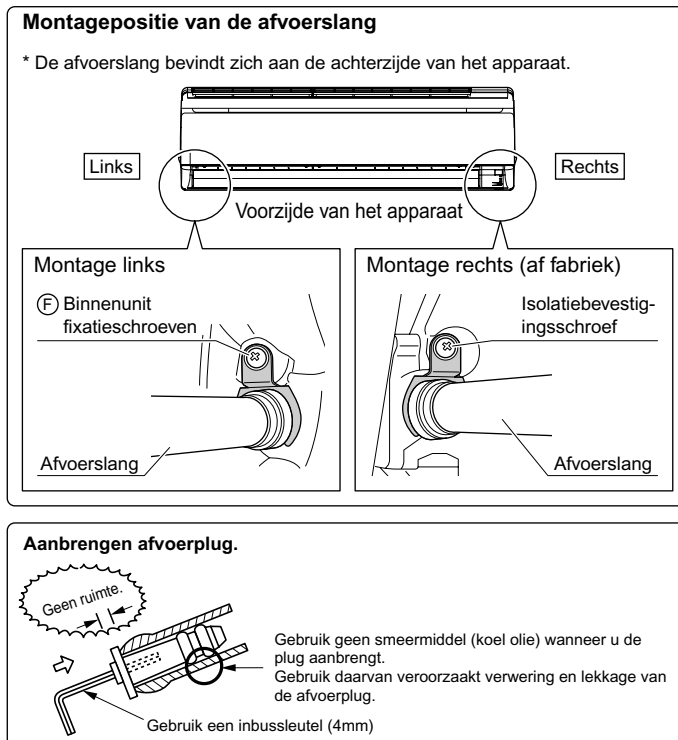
Montagepositie van de afvoerslang

* De afvoerslang bevindt zich aan de achterzijde van het apparaat.

Links

Rechts

Voorzijde van het apparaat

Montage links

Ⓕ Binnenunit fixatieschroeven

Afvoerslang

Montage rechts (af fabriek)

Isolatiebevestigingsschroef

Afvoerslang

Aanbrengen afvoerplug.

Geen ruimte.

Gebruik geen smeermiddel (koel olie) wanneer u de plug aanbrengt.
Gebruik daarvan veroorzaakt verwering en lekkage van de afvoerplug.

Gebruik een inbussleutel (4mm)